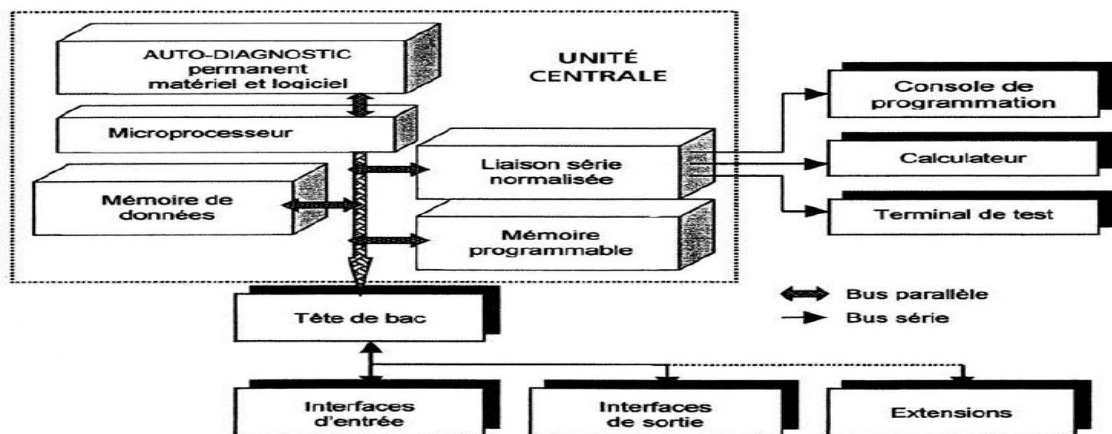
AUTO-DIAGNOSTIC permanent matériel et logiciel

UNITÉ CENTRALE

Microprocesseur

Mémoire de données

Liaison série normalisée

Mémoire programmable

Console de programmation

Calculateur

Terminal de test

Tête de bac

Bus parallèle

Bus série

Interfaces d'entrée

Interfaces de sortie

Extensions